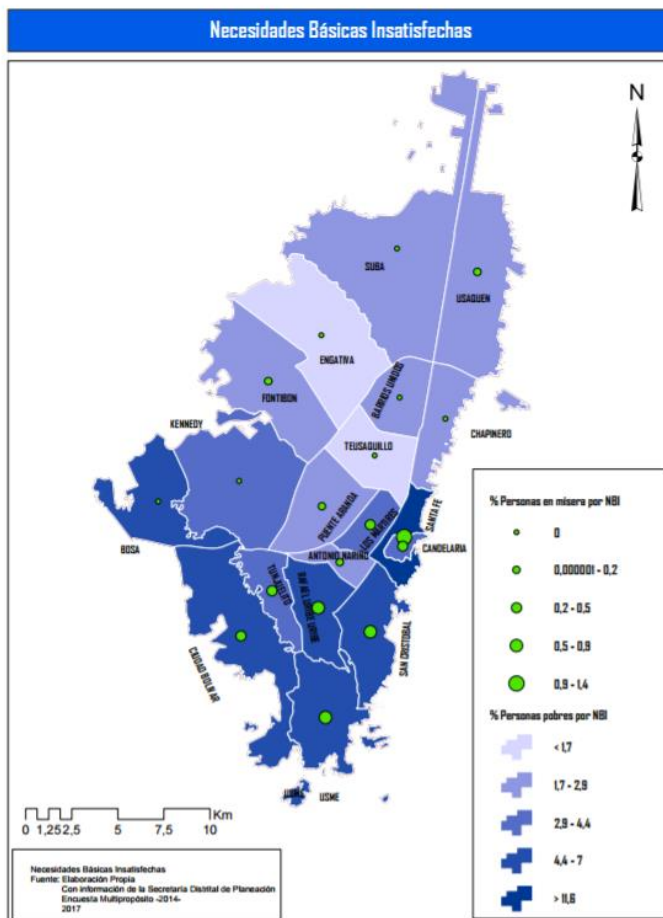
Necesidades Básicas Insatisfechas

N

SUBA

USAQUEN

ENGATIVA

BARRIOS UNIDOS

FONTIBON

CHAPINERO

KENNEDY

TEUSAQUILLO

PUENTE ARANDA

LOS MARTIRES

SANTA FE

BOSA

ANTONIO NARIÑO

CANDELARIA

TUNJUELITO

RAFAEL URIBE URIBE

SAN CRISTOBAL

CIUDAD BOLIVAR

USME

% Personas en misera por NBI

0

0,000001 - 0,2

0,2 - 0,5

0,5 - 0,9

0,9 - 1,4

% Personas pobres por NBI

< 1,7

1,7 - 2,9

2,9 - 4,4

4,4 - 7

> 11,6

0 1,25 2,5 5 7,5 10 Km

Necesidades Básicas Insatisfechas
Fuente: Elaboración Propia
Con información de la Secretaria Distrital de Planeación
Encuesta Multipropósito -2014-
2017